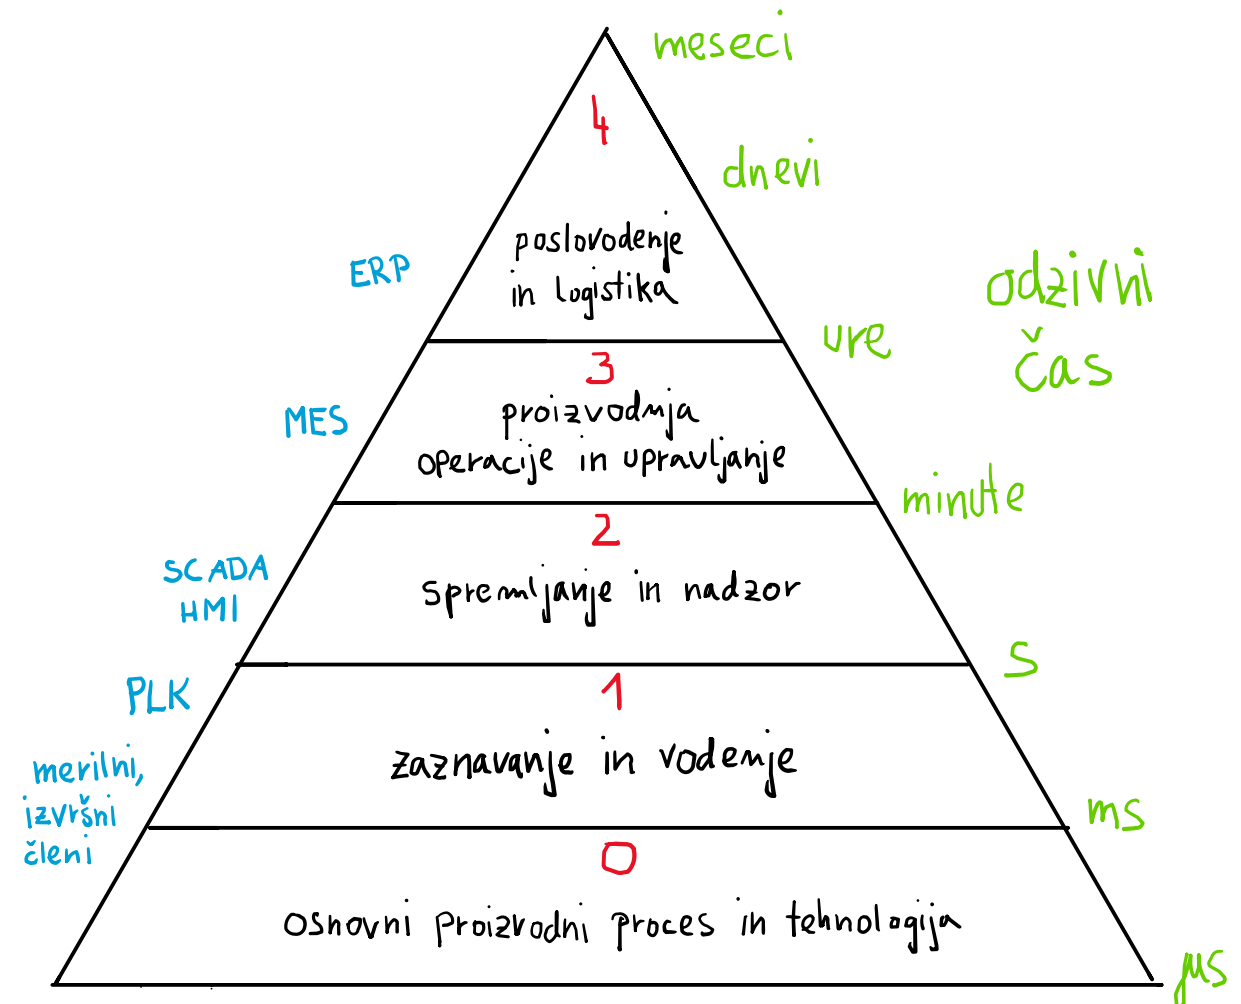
meseci

4

dnevi

poslovodenje in logistika

ERP

odzivni čas

ure

3

proizvodnja operacije in upravljanje

MES

minute

2

spremljanje in nadzor

SCADA HMI

s

PLK

1

zaznavanje in vodenje

merilni, izvršni členi

ms

0

osnovni proizvodni proces in tehnologija

μs